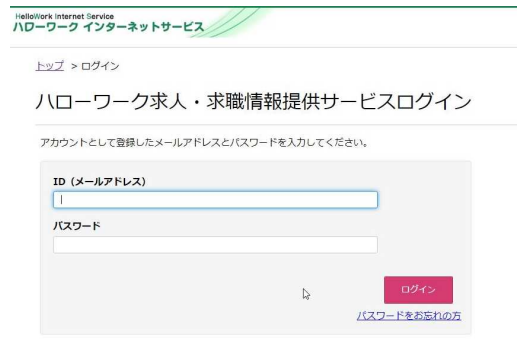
HelloWork Internet Service
ハローワーク インターネットサービス

トップ > ログイン

ハローワーク求人・求職情報提供サービスログイン

アカウントとして登録したメールアドレスとパスワードを入力してください。

ID（メールアドレス）

パスワード

ログイン

パスワードをお忘れの方